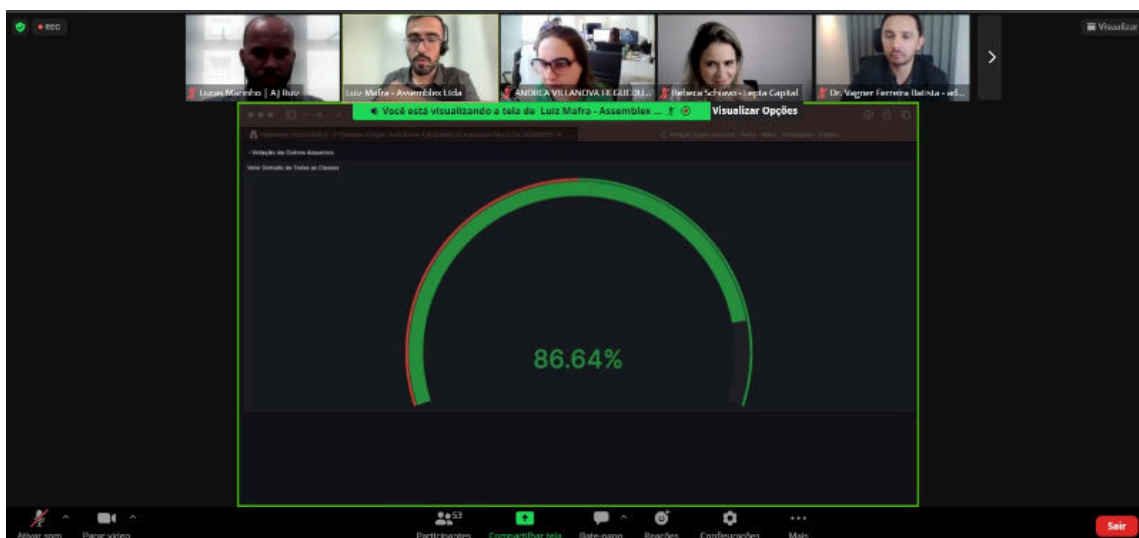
REC

Visualizar

Lucas Marinho | AJ Ruiz

Luiz Mafra - Assemblex Ltda

ANDREA VILLANOVA LE GUEDU...

Rebeca Schiavo - Lepta Capital

Dr. Vagner Ferreira Batista - ad...

Você está visualizando a tela de Luiz Mafra - Assemblex ...

Visualizar Opções

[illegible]

- Votação de Outros Assuntos

Valor Somado de Todas as Classes

86.64%

Ativar som

Parar vídeo

53

Participantes

Compartilhar tela

Bate-papo

Reações

Configurações

Mais

Sair